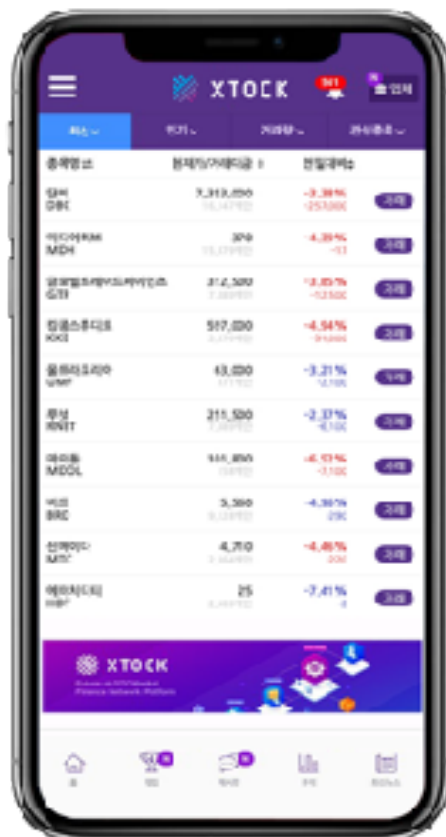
XTOCK

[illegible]

| 종목명 | 현재가 | 전일대비 | |
|---|---|---|---|
| 딥비 DBK | 7,313,050 | -3.38% | 거래 |
| MDH | 399 | -4.39% | 거래 |
| GTI | 312,500 | -3.85% | 거래 |
| KKI | 517,030 | -4.54% | 거래 |
| UMF | 13,030 | -3.21% | 거래 |
| RNIT | 211,500 | -2.37% | 거래 |
| MEOL | 111,850 | -6.13% | 거래 |
| BRC | 5,390 | -4.39% | 거래 |
| MIC | 4,710 | -4.46% | 거래 |
| | 25 | -7.41% | 거래 |

XTOCK

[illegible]